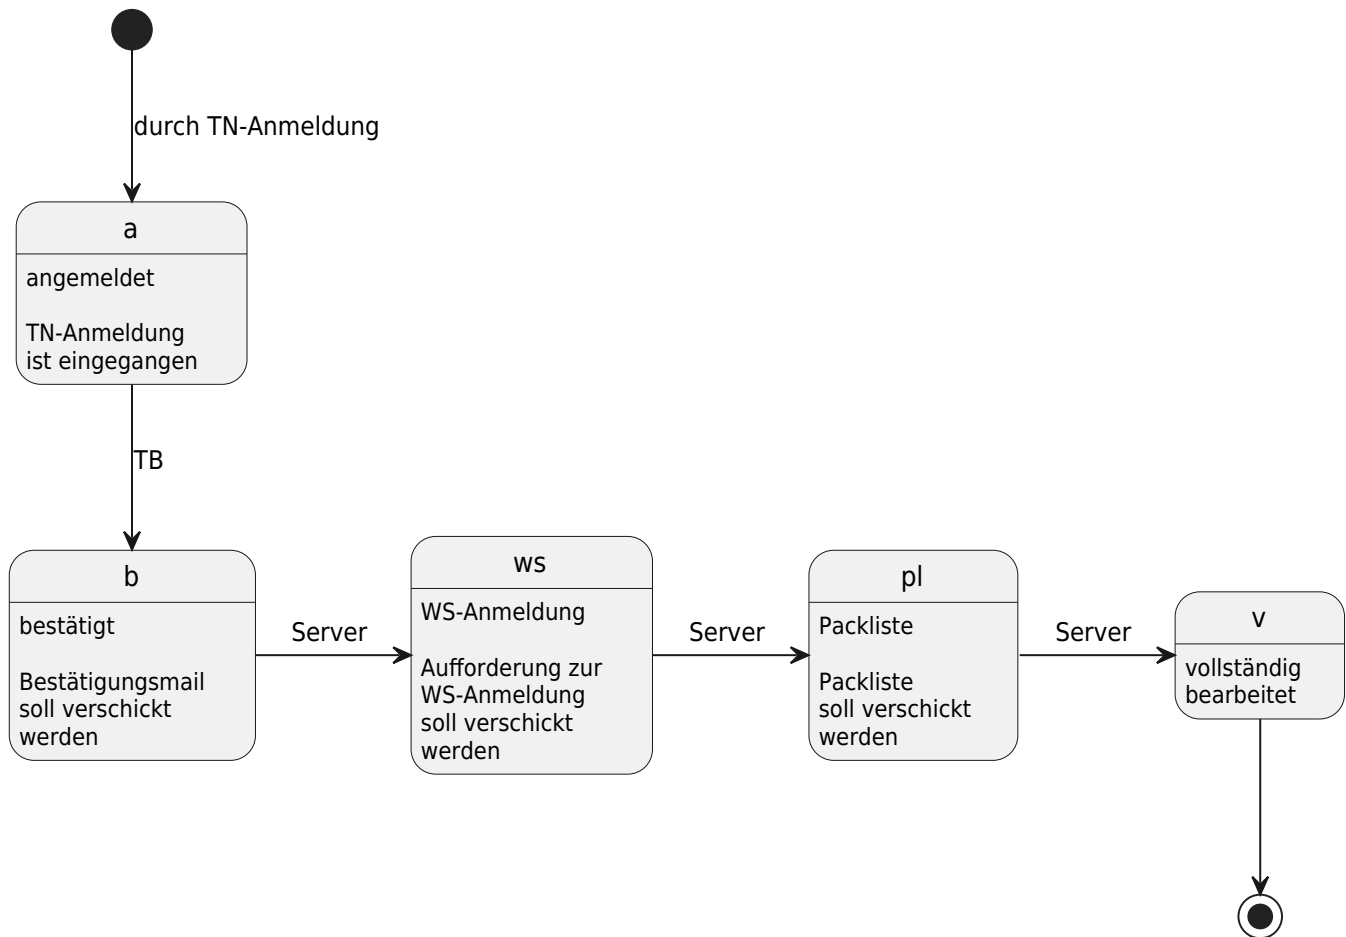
durch TN-Anmeldung

a

angemeldet

TN-Anmeldung ist eingegangen

TB

b

bestätigt

Bestätigungsmail soll verschickt werden

Server

ws

WS-Anmeldung

Aufforderung zur WS-Anmeldung soll verschickt werden

Server

pl

Packliste

Packliste soll verschickt werden

Server

v

vollständig bearbeitet